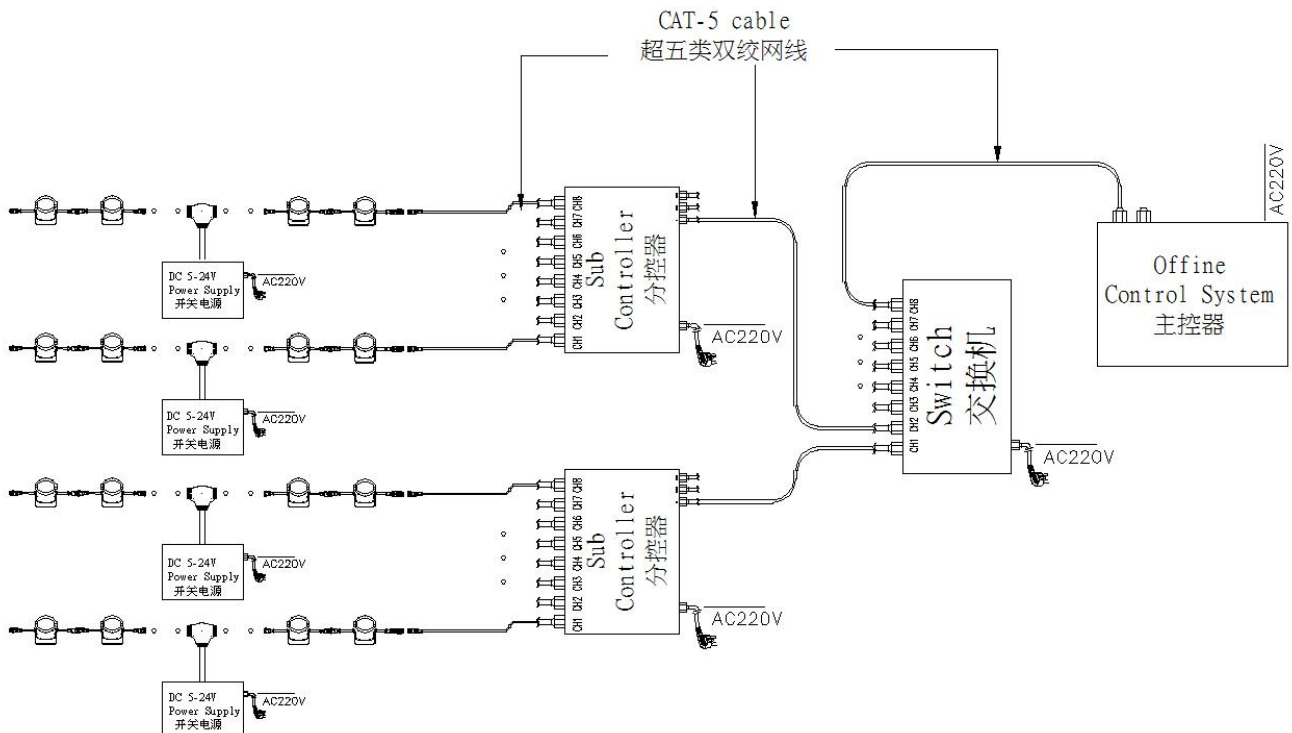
CAT-5 cable
超五类双绞网线

AC220V

Offine
Control System
主控器

DC 5-24V
Power Supply
开关电源

AC220V

CH1 CH2 CH3 CH4 CH5 CH6 CH7 CH8

Sub
Controller
分控器

AC220V

DC 5-24V
Power Supply
开关电源

AC220V

CH1 CH2 CH3 CH4 CH5 CH6 CH7 CH8

Switch
交换机

AC220V

DC 5-24V
Power Supply
开关电源

AC220V

CH1 CH2 CH3 CH4 CH5 CH6 CH7 CH8

Sub
Controller
分控器

AC220V

DC 5-24V
Power Supply
开关电源

AC220V